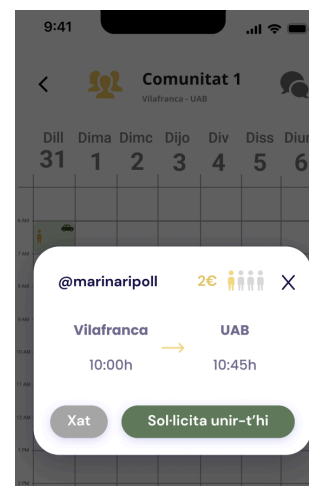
9:41

<

Comunitat 1
Vilafranca - UAB

Dill 31
Dima 1
Dimc 2
Dijo 3
Div 4
Diss 5
Diun 6

6 AM
7 AM
8 AM
9 AM
10 AM
11 AM
12 PM
1 PM

@marinaripoll
2€
X

Vilafranca
10:00h
→
UAB
10:45h

Xat
Sol·licita unir-t'hi